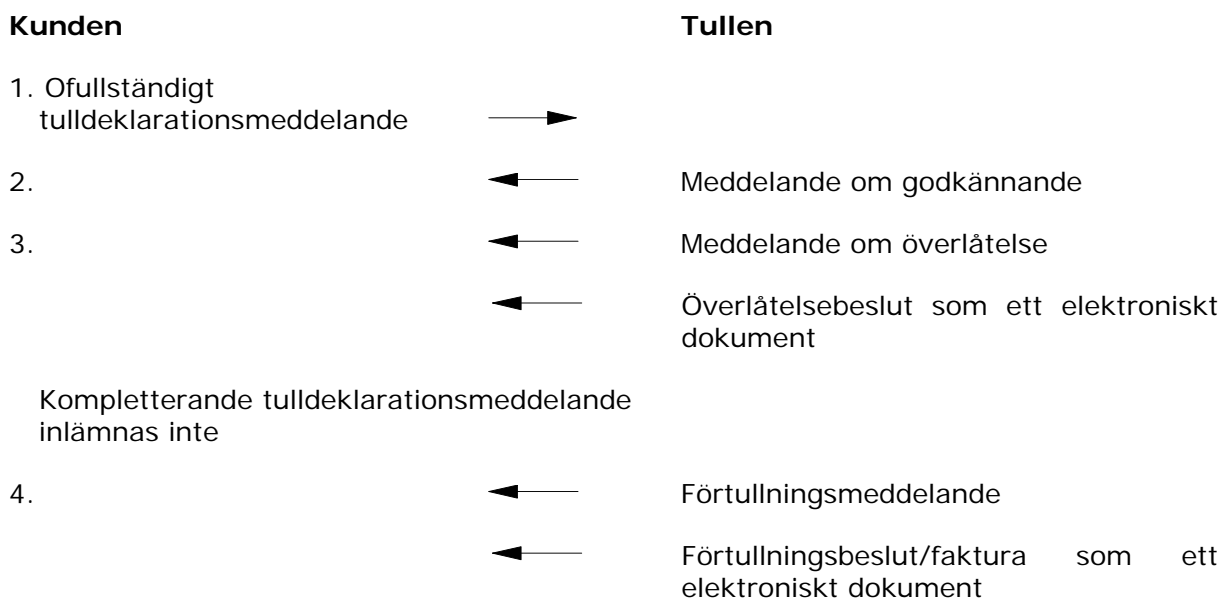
**Kunden**

**Tullen**

1. Ofullständigt tulldeklarationsmeddelande

2.

Meddelande om godkännande

3.

Meddelande om överlåtelse

Överlåtelsebeslut som ett elektroniskt dokument

Kompletterande tulldeklarationsmeddelande inlämnas inte

4.

Förtullningsmeddelande

Förtullningsbeslut/faktura som ett elektroniskt dokument